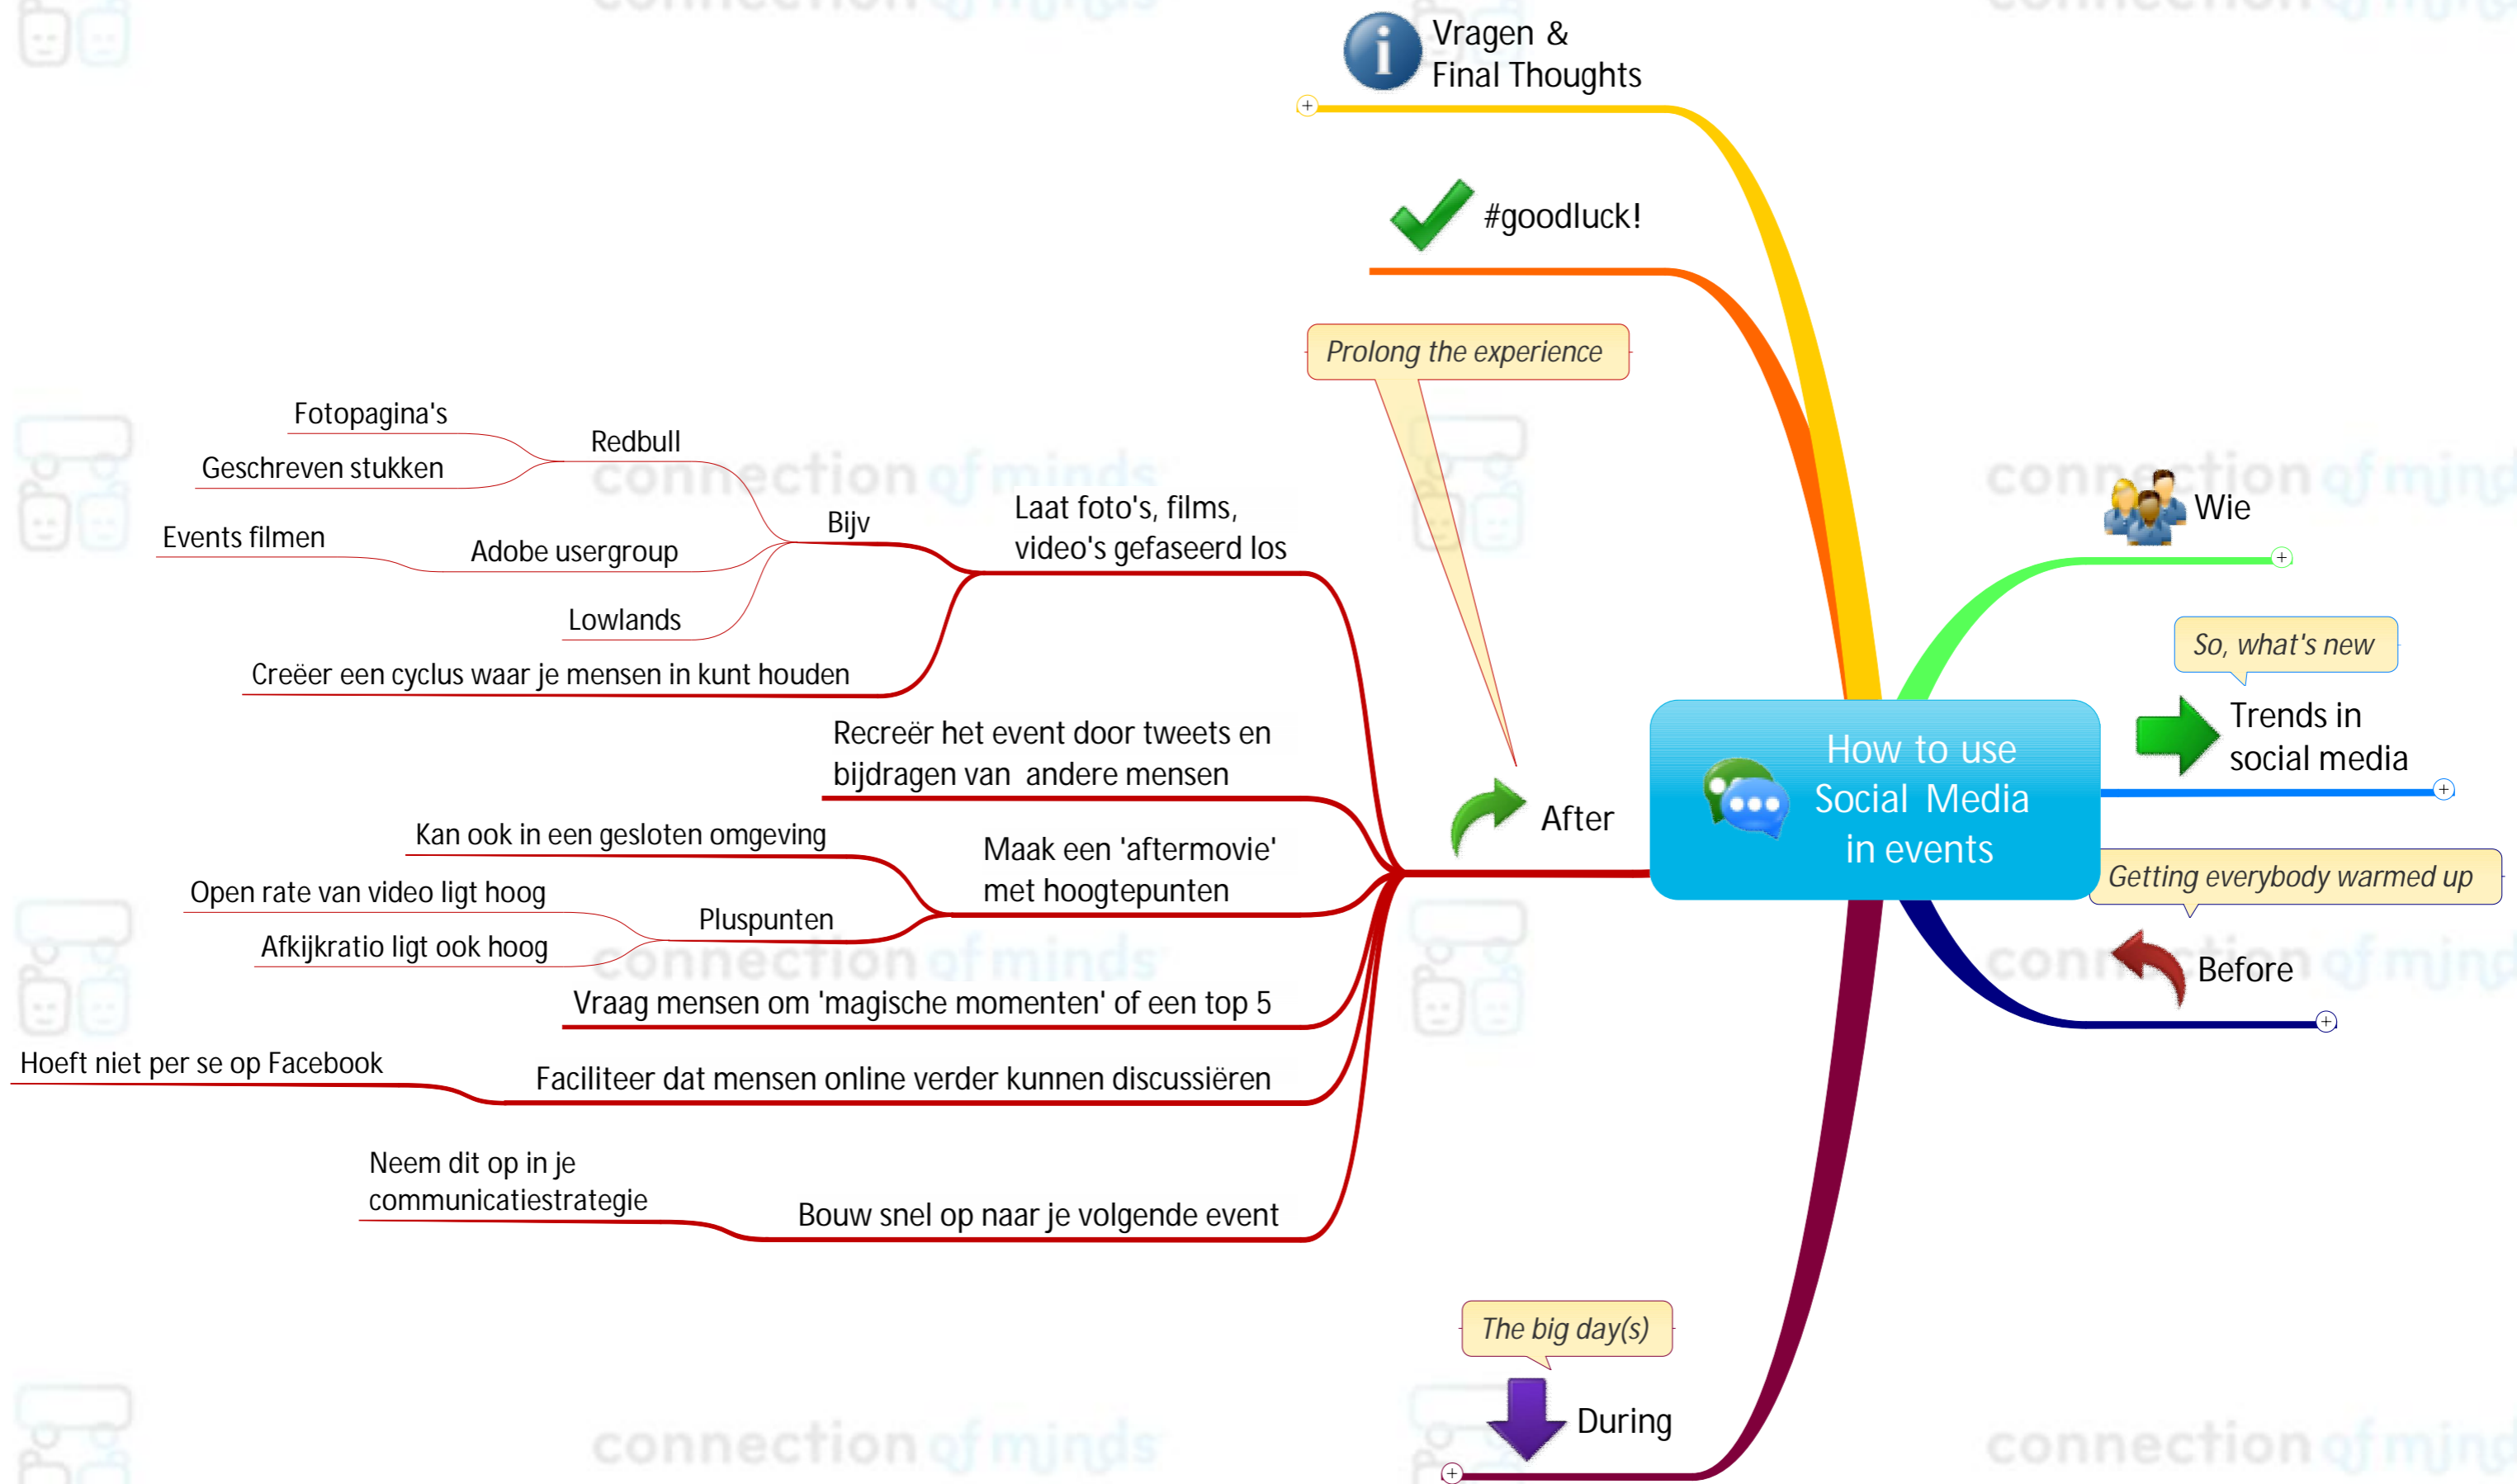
Vragen &
Final Thoughts

#goodluck!

Prolong the experience

How to use Social Media in events

Wie

So, what's new

Trends in social media

Getting everybody warmed up

Before

After

Laat foto's, films, video's gefaseerd los

Bijv

Redbull

Fotopagina's

Geschreven stukken

Adobe usergroup

Events filmen

Lowlands

Creëer een cyclus waar je mensen in kunt houden

Recreër het event door tweets en bijdragen van andere mensen

Maak een 'aftermovie' met hoogtepunten

Kan ook in een gesloten omgeving

Pluspunten

Open rate van video ligt hoog

Afkijkratio ligt ook hoog

Vraag mensen om 'magische momenten' of een top 5

Faciliteer dat mensen online verder kunnen discussiëren

Hoeft niet per se op Facebook

Bouw snel op naar je volgende event

Neem dit op in je communicatiestrategie

The big day(s)

During

connection of minds